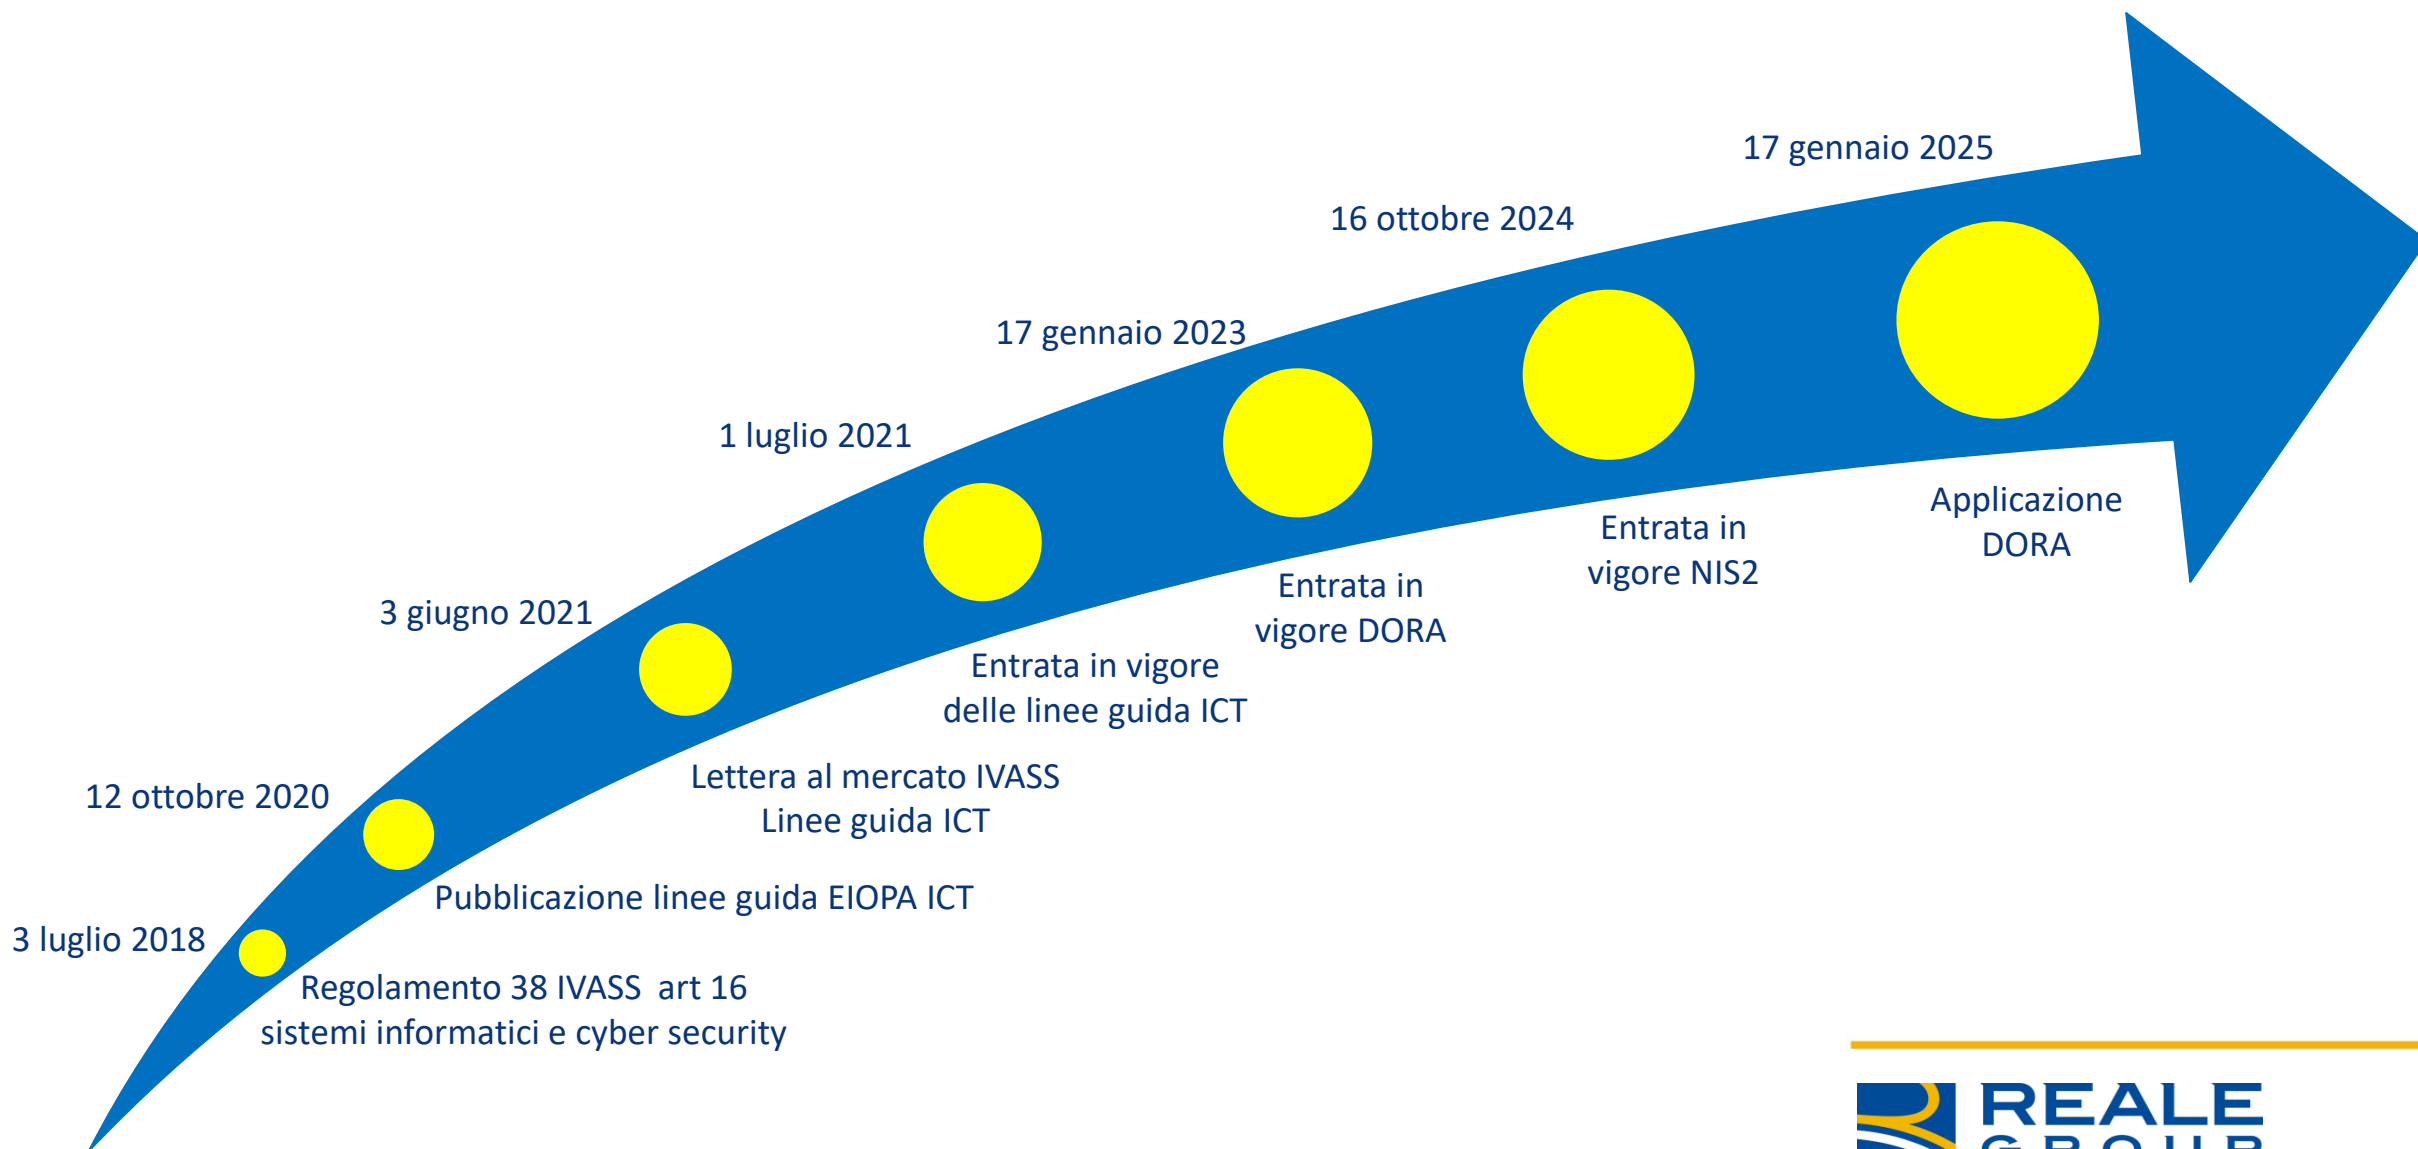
17 gennaio 2025

16 ottobre 2024

17 gennaio 2023

1 luglio 2021

3 giugno 2021

12 ottobre 2020

3 luglio 2018

Applicazione DORA

Entrata in vigore NIS2

Entrata in vigore DORA

Entrata in vigore delle linee guida ICT

Lettera al mercato IVASS Linee guida ICT

Pubblicazione linee guida EIOPA ICT

Regolamento 38 IVASS art 16 sistemi informatici e cyber security

REALE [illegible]